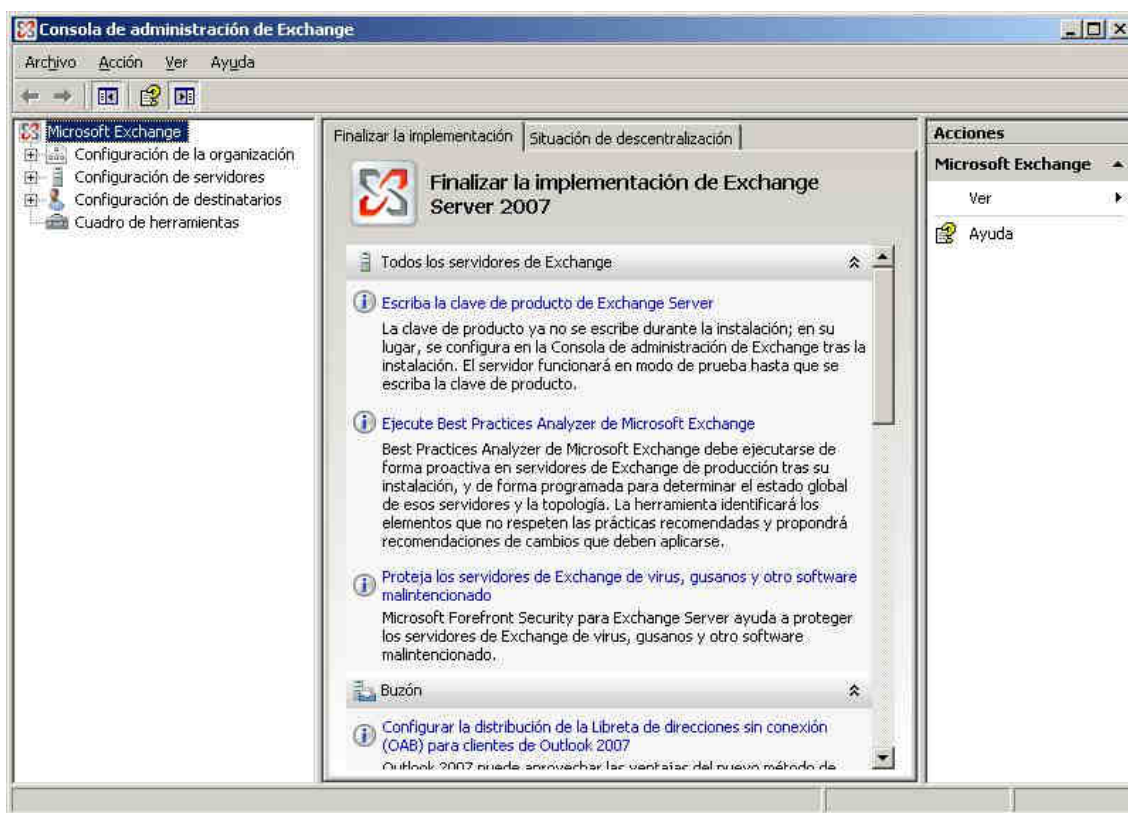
Consola de administración de Exchange

Archivo Acción Ver Ayuda

Microsoft Exchange
Configuración de la organización
Configuración de servidores
Configuración de destinatarios
Cuadro de herramientas

Finalizar la implementación | Situación de descentralización

Finalizar la implementación de Exchange Server 2007

Todos los servidores de Exchange

Escriba la clave de producto de Exchange Server

La clave de producto ya no se escribe durante la instalación; en su lugar, se configura en la Consola de administración de Exchange tras la instalación. El servidor funcionará en modo de prueba hasta que se escriba la clave de producto.

Ejecute Best Practices Analyzer de Microsoft Exchange

Best Practices Analyzer de Microsoft Exchange debe ejecutarse de forma proactiva en servidores de Exchange de producción tras su instalación, y de forma programada para determinar el estado global de esos servidores y la topología. La herramienta identificará los elementos que no respeten las prácticas recomendadas y propondrá recomendaciones de cambios que deben aplicarse.

Proteja los servidores de Exchange de virus, gusanos y otro software malintencionado

Microsoft Forefront Security para Exchange Server ayuda a proteger los servidores de Exchange de virus, gusanos y otro software malintencionado.

Buzón

Configurar la distribución de la Libreta de direcciones sin conexión (OAB) para clientes de Outlook 2007

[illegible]

Acciones
Microsoft Exchange
Ver
Ayuda